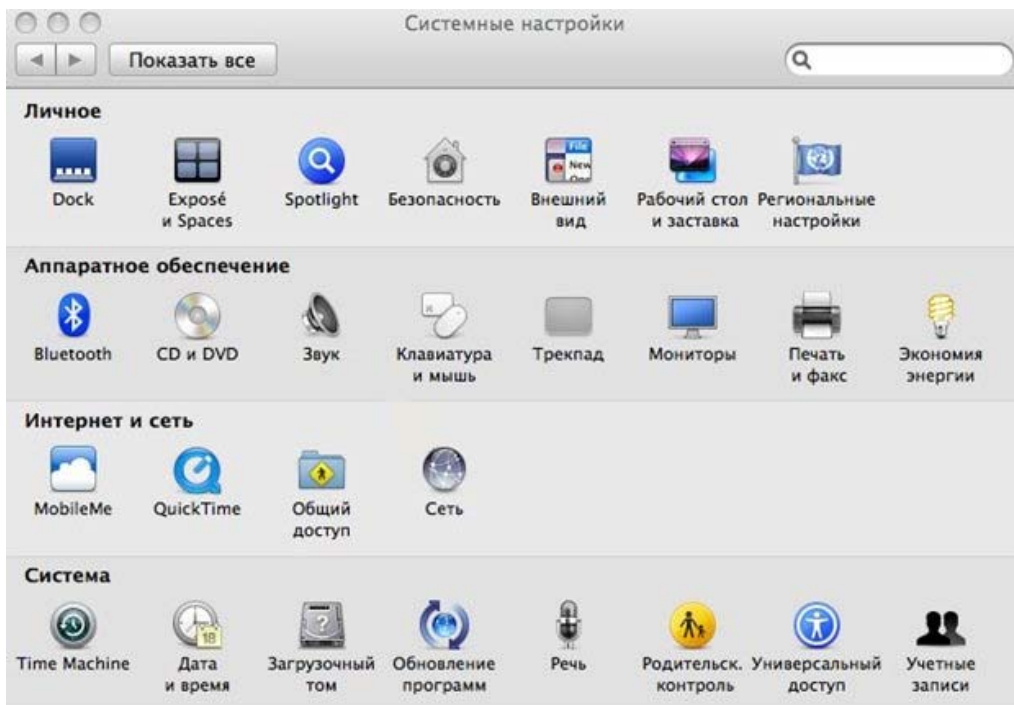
Системные настройки

Показать все

Личное

Dock

Exposé и Spaces

Spotlight

Безопасность

File New Ope

Внешний вид

Рабочий стол и заставка

Региональные настройки

Аппаратное обеспечение

Bluetooth

CD и DVD

Звук

Клавиатура и мышь

Трекпад

Мониторы

Печать и факс

Экономия энергии

Интернет и сеть

MobileMe

QuickTime

Общий доступ

Сеть

Система

Time Machine

18

Дата и время

Загрузочный том

Обновление программ

Речь

Родительск. контроль

Универсальный доступ

Учетные записи